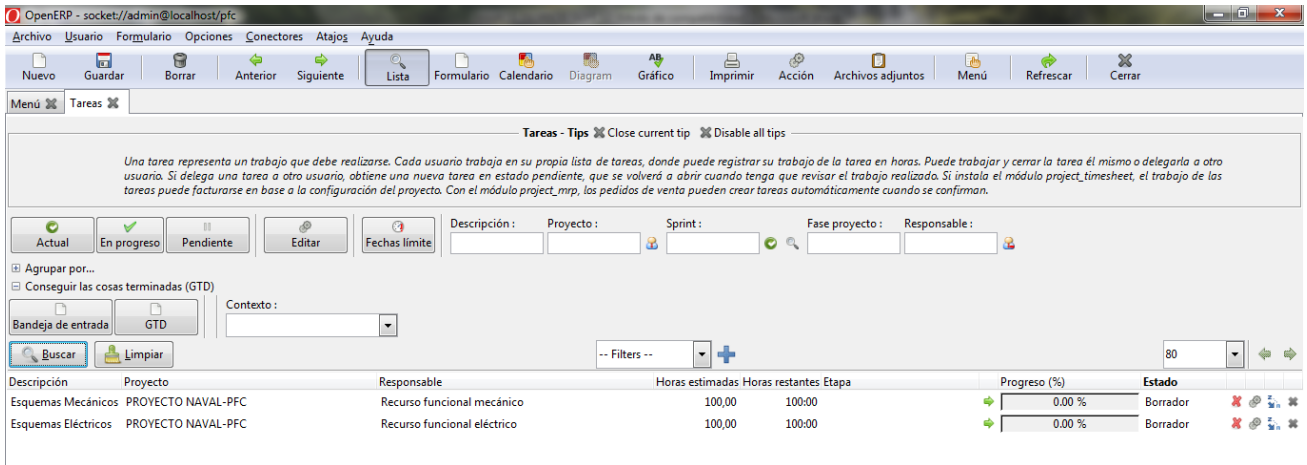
OpenERP - socket://admin@localhost/pfc

Archivo Usuario Formulario Opciones Conectores Atajos Ayuda

Nuevo Guardar Borrar Anterior Siguiente Lista Formulario Calendario Diagram Gráfico Imprimir Acción Archivos adjuntos Menú Refrescar Cerrar

Menú Tareas

Tareas - Tips Close current tip Disable all tips

Una tarea representa un trabajo que debe realizarse. Cada usuario trabaja en su propia lista de tareas, donde puede registrar su trabajo de la tarea en horas. Puede trabajar y cerrar la tarea él mismo o delegarla a otro usuario. Si delega una tarea a otro usuario, obtiene una nueva tarea en estado pendiente, que se volverá a abrir cuando tenga que revisar el trabajo realizado. Si instala el módulo project_timesheet, el trabajo de las tareas puede facturarse en base a la configuración del proyecto. Con el módulo project_mrp, los pedidos de venta pueden crear tareas automáticamente cuando se confirman.

Actual En progreso Pendiente Editar Fechas límite Descripción : Proyecto : Sprint : Fase proyecto : Responsable :

Agrupar por...
Conseguir las cosas terminadas (GTD)

Bandeja de entrada GTD Contexto :

Buscar Limpiar -- Filters -- 80

| Descripción | Proyecto | Responsable | Horas estimadas | Horas restantes | Etapa | Progreso (%) | Estado |
|---|---|---|---|---|---|---|---|
| Esquemas Mecánicos | PROYECTO NAVAL-PFC | Recurso funcional mecánico | 100,00 | 100:00 | | 0.00 % | Borrador |
| Esquemas Eléctricos | PROYECTO NAVAL-PFC | Recurso funcional eléctrico | 100,00 | 100:00 | | 0.00 % | Borrador |